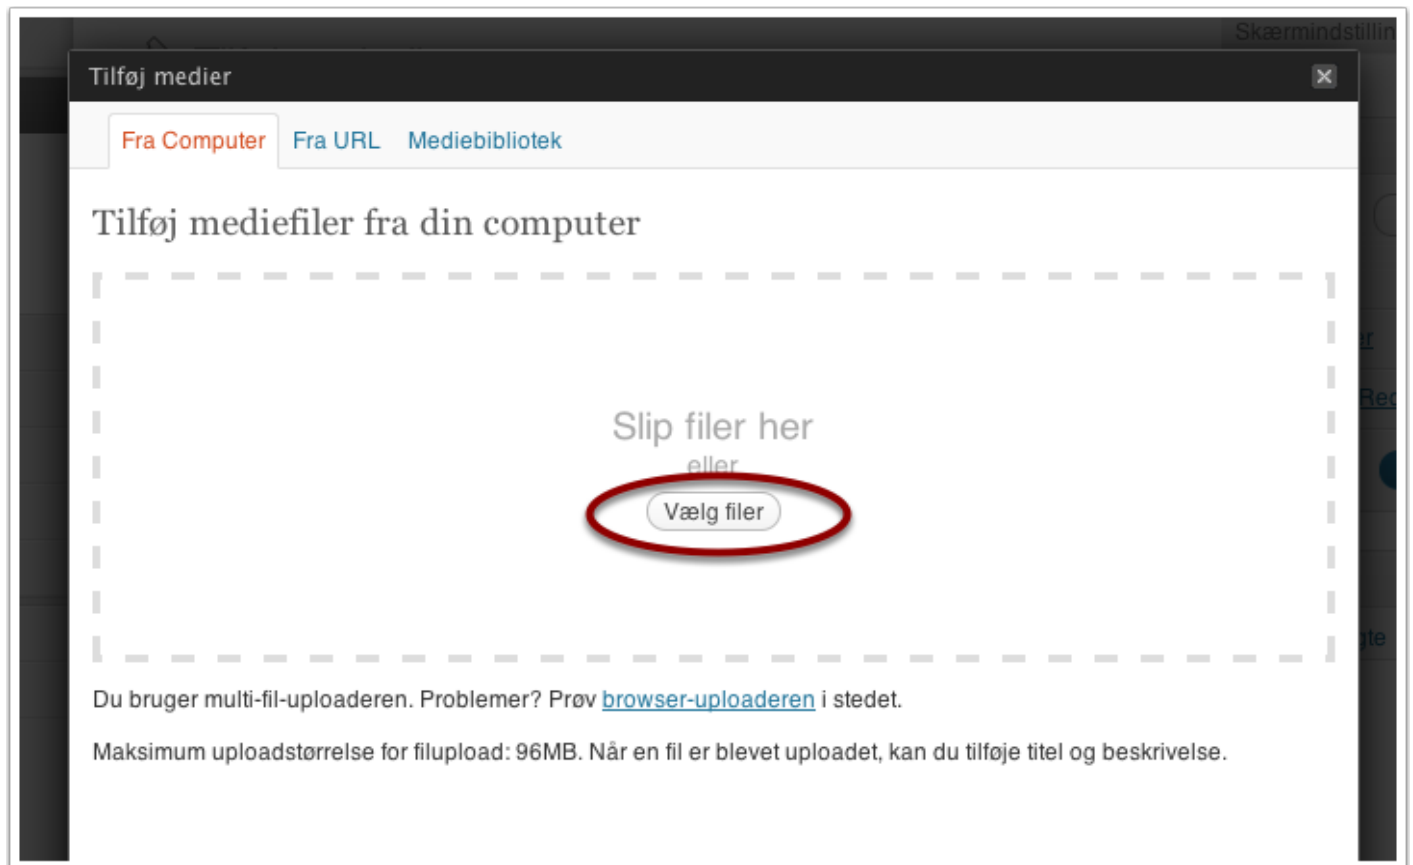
Skærmindstillin

Tilføj medier

Fra Computer
Fra URL
Mediebibliotek

Tilføj mediefiler fra din computer

Slip filer her
eller
Vælg filer

Du bruger multi-fil-uploaderen. Problemer? Prøv browser-uploaderen i stedet.

Maksimum uploadstørrelse for filupload: 96MB. Når en fil er blevet uploadet, kan du tilføje titel og beskrivelse.